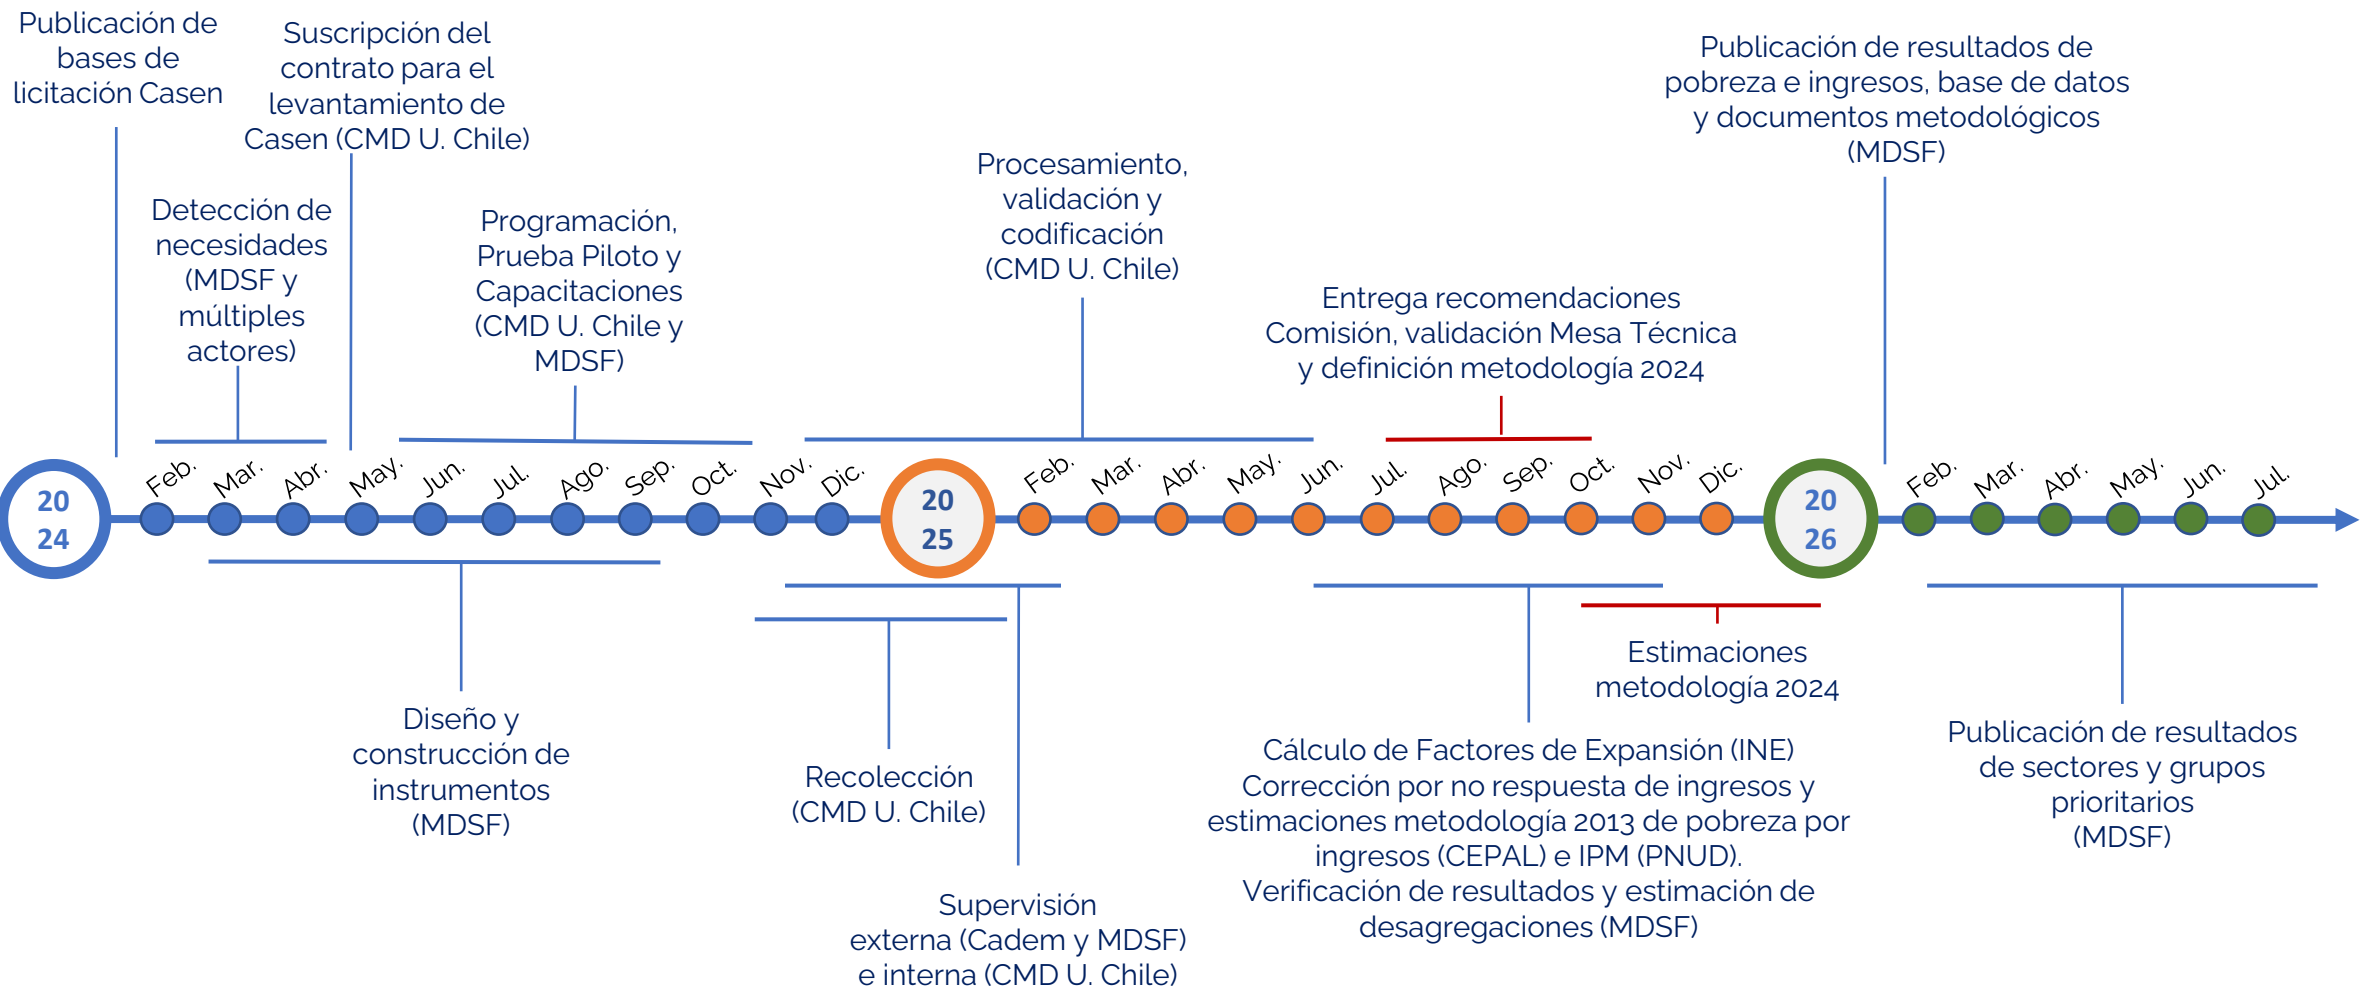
Publicación de bases de licitación Casen

Suscripción del contrato para el levantamiento de Casen (CMD U. Chile)

Detección de necesidades (MDSF y múltiples actores)

Programación, Prueba Piloto y Capacitaciones (CMD U. Chile y MDSF)

Procesamiento, validación y codificación (CMD U. Chile)

Entrega recomendaciones Comisión, validación Mesa Técnica y definición metodología 2024

Publicación de resultados de pobreza e ingresos, base de datos y documentos metodológicos (MDSF)

20 24 Feb. Mar. Abr. May. Jun. Jul. Ago. Sep. Oct. Nov. Dic. 20 25 Feb. Mar. Abr. May. Jun. Jul. Ago. Sep. Oct. Nov. Dic. 20 26 Feb. Mar. Abr. May. Jun. Jul.

Diseño y construcción de instrumentos (MDSF)

Recolección (CMD U. Chile)

Supervisión externa (Cadem y MDSF) e interna (CMD U. Chile)

Estimaciones metodología 2024

Cálculo de Factores de Expansión (INE) Corrección por no respuesta de ingresos y estimaciones metodología 2013 de pobreza por ingresos (CEPAL) e IPM (PNUD). Verificación de resultados y estimación de desagregaciones (MDSF)

Publicación de resultados de sectores y grupos prioritarios (MDSF)